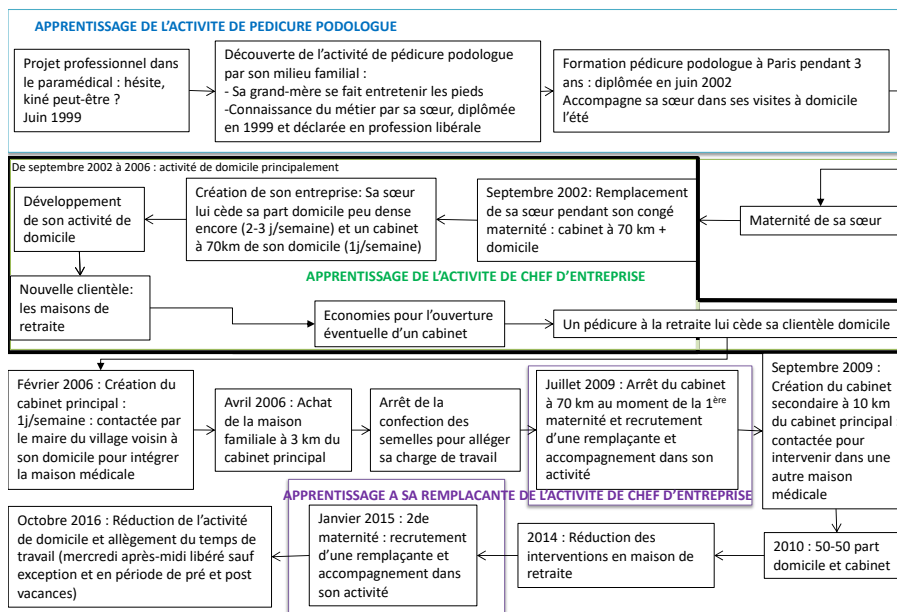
APPRENTISSAGE DE L'ACTIVITE DE PEDICURE PODOLOGUE

Projet professionnel dans le paramédical : hésite, kiné peut-être ? Juin 1999

Découverte de l'activité de pédicure podologue par son milieu familial :
- Sa grand-mère se fait entretenir les pieds
-Connaissance du métier par sa sœur, diplômée en 1999 et déclarée en profession libérale

Formation pédicure podologue à Paris pendant 3 ans : diplômée en juin 2002
Accompagne sa sœur dans ses visites à domicile l'été

De septembre 2002 à 2006 : activité de domicile principalement

Développement de son activité de domicile

Création de son entreprise: Sa sœur lui cède sa part domicile peu dense encore (2-3 j/semaine) et un cabinet à 70km de son domicile (1j/semaine)

Septembre 2002: Remplacement de sa sœur pendant son congé maternité : cabinet à 70 km + domicile

Maternité de sa sœur

APPRENTISSAGE DE L'ACTIVITE DE CHEF D'ENTREPRISE

Nouvelle clientèle: les maisons de retraite

Economies pour l'ouverture éventuelle d'un cabinet

Un pédicure à la retraite lui cède sa clientèle domicile

Février 2006 : Création du cabinet principal : 1j/semaine : contactée par le maire du village voisin à son domicile pour intégrer la maison médicale

Avril 2006 : Achat de la maison familiale à 3 km du cabinet principal

Arrêt de la confection des semelles pour alléger sa charge de travail

Juillet 2009 : Arrêt du cabinet à 70 km au moment de la 1$^{ère}$ maternité et recrutement d'une remplaçante et accompagnement dans son activité

Septembre 2009 : Création du cabinet secondaire à 10 km du cabinet principal : contactée pour intervenir dans une autre maison médicale

APPRENTISSAGE A SA REMPLACANTE DE L'ACTIVITE DE CHEF D'ENTREPRISE

Octobre 2016 : Réduction de l'activité de domicile et allègement du temps de travail (mercredi après-midi libéré sauf exception et en période de pré et post vacances)

Janvier 2015 : 2de maternité : recrutement d'une remplaçante et accompagnement dans son activité

2014 : Réduction des interventions en maison de retraite

2010 : 50-50 part domicile et cabinet